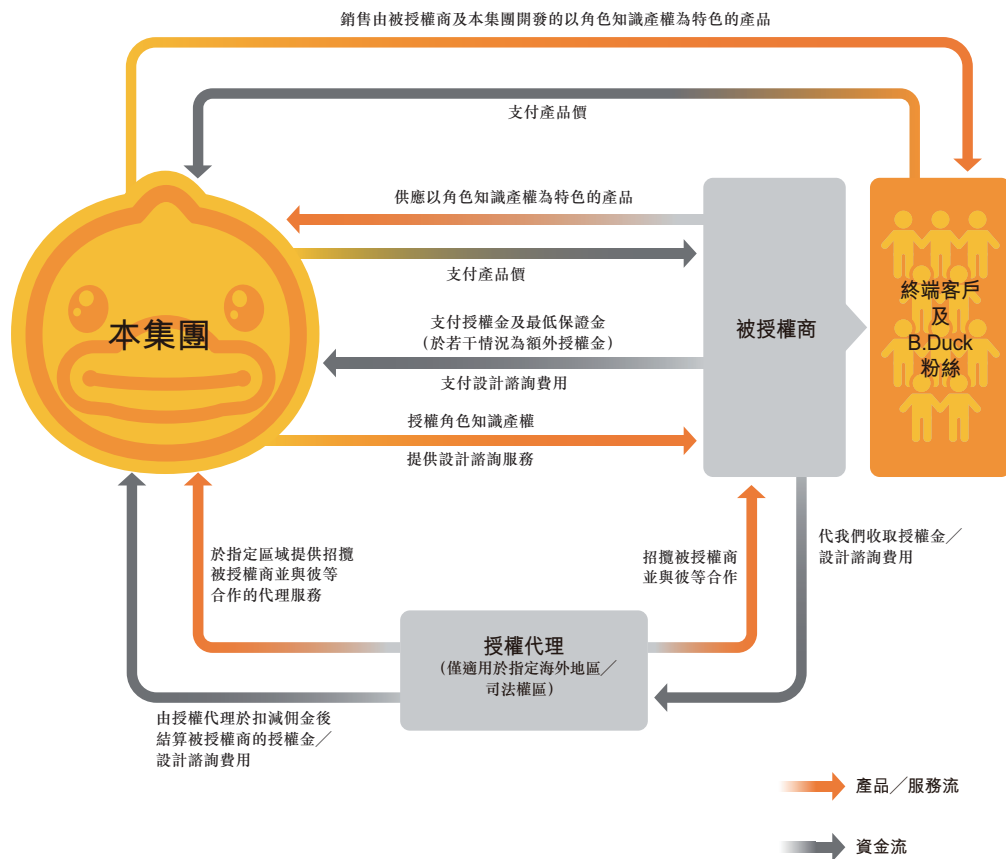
銷售由被授權商及本集團開發的以角色知識產權為特色的產品

支付產品價

供應以角色知識產權為特色的產品

支付產品價

本集團

被授權商

終端客戶
及
B.Duck
粉絲

支付授權金及最低保證金
（於若干情況為額外授權金）

支付設計諮詢費用

授權角色知識產權

提供設計諮詢服務

於指定區域提供招攬被授權商並與彼等合作的代理服務

招攬被授權商並與彼等合作

代我們收取授權金／設計諮詢費用

授權代理
（僅適用於指定海外地區／司法權區）

由授權代理於扣減佣金後結算被授權商的授權金／設計諮詢費用

產品／服務流

資金流